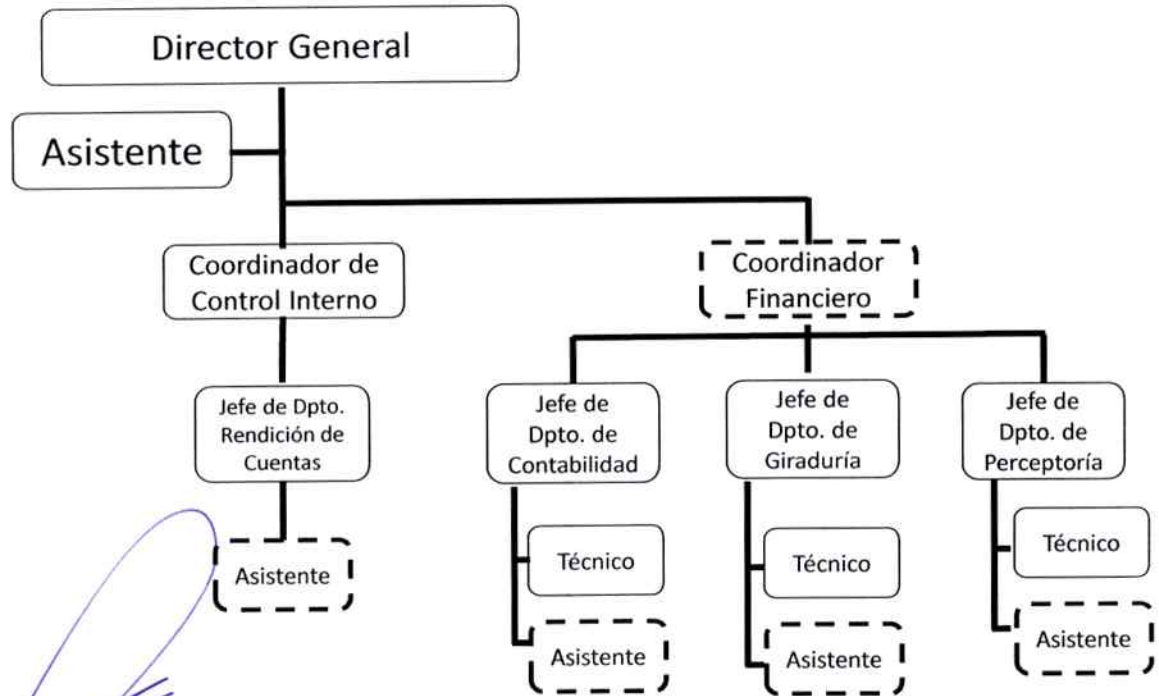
Director General

Asistente

Coordinador de Control Interno

Coordinador Financiero

Jefe de Dpto. Rendición de Cuentas

Asistente

Jefe de Dpto. de Contabilidad

Técnico

Asistente

Jefe de Dpto. de Giraduría

Técnico

Asistente

Jefe de Dpto. de Perceptoría

Técnico

Asistente